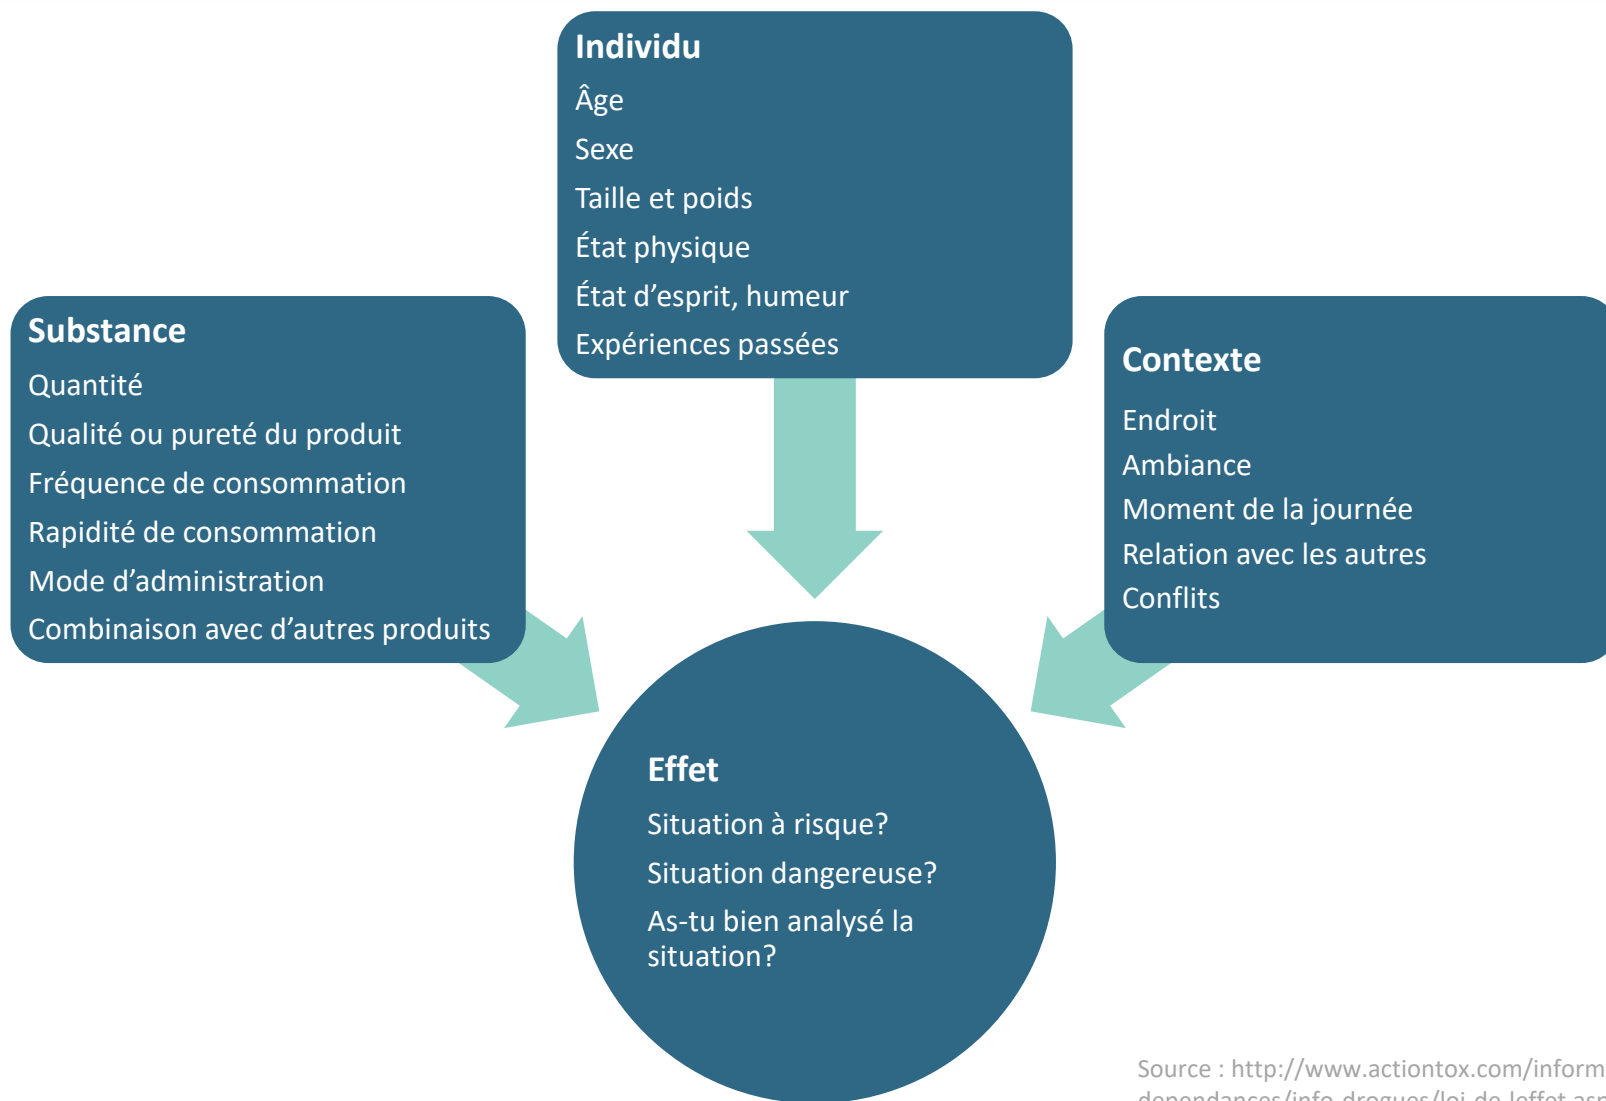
Individu
Âge
Sexe
Taille et poids
État physique
État d'esprit, humeur
Expériences passées

Substance
Quantité
Qualité ou pureté du produit
Fréquence de consommation
Rapidité de consommation
Mode d'administration
Combinaison avec d'autres produits

Contexte
Endroit
Ambiance
Moment de la journée
Relation avec les autres
Conflits

Effet
Situation à risque?
Situation dangereuse?
As-tu bien analysé la situation?

Source : http://www.actiontox.com/inform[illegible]
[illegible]